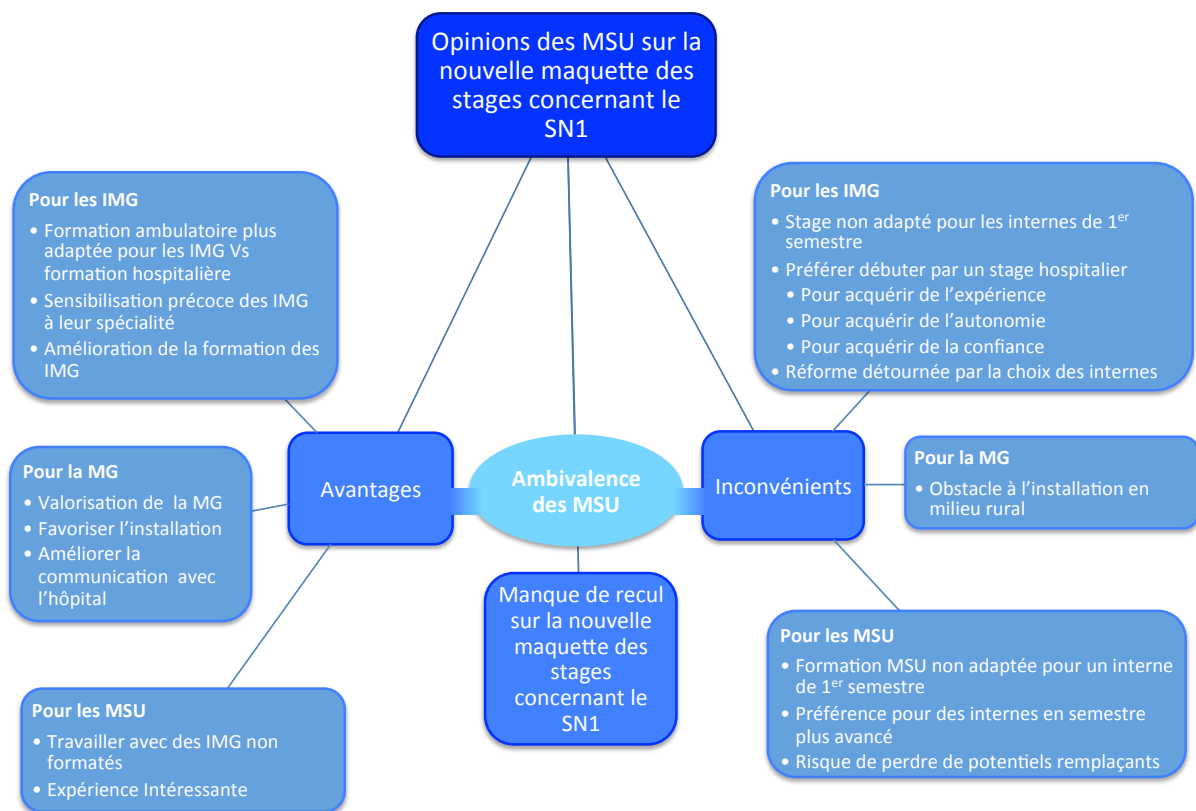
Opinions des MSU sur la nouvelle maquette des stages concernant le SN1

Pour les IMG
• Formation ambulatoire plus adaptée pour les IMG Vs formation hospitalière
• Sensibilisation précoce des IMG à leur spécialité
• Amélioration de la formation des IMG

Pour la MG
• Valorisation de la MG
• Favoriser l'installation
• Améliorer la communication avec l'hôpital

Pour les MSU
• Travailler avec des IMG non formatés
• Expérience Intéressante

Avantages

Ambivalence des MSU

Manque de recul sur la nouvelle maquette des stages concernant le SN1

Inconvénients

Pour les IMG
• Stage non adapté pour les internes de 1$^{er}$ semestre
• Préférer débuter par un stage hospitalier
• Pour acquérir de l'expérience
• Pour acquérir de l'autonomie
• Pour acquérir de la confiance
• Réforme détournée par la choix des internes

Pour la MG
• Obstacle à l'installation en milieu rural

Pour les MSU
• Formation MSU non adaptée pour un interne de 1$^{er}$ semestre
• Préférence pour des internes en semestre plus avancé
• Risque de perdre de potentiels remplaçants